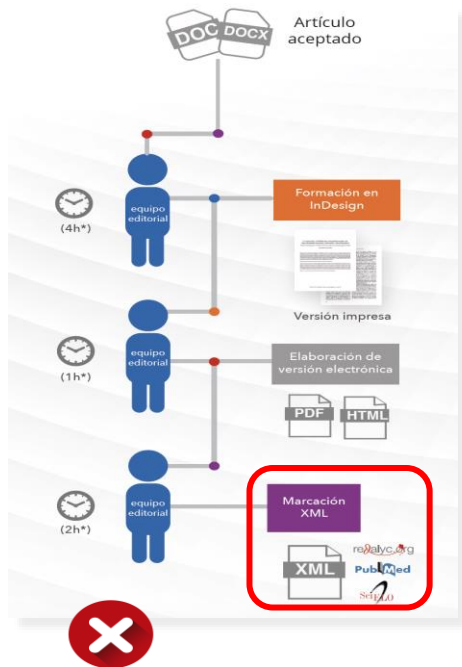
DOC DOCX

Artículo aceptado

(4h*)

equipo editorial

Formación en InDesign

Versión impresa

(1h*)

equipo editorial

Elaboración de versión electrónica

PDF

HTML

(2h*)

equipo editorial

Marcación XML

XML

redalyc.org

PubMed

SciELO